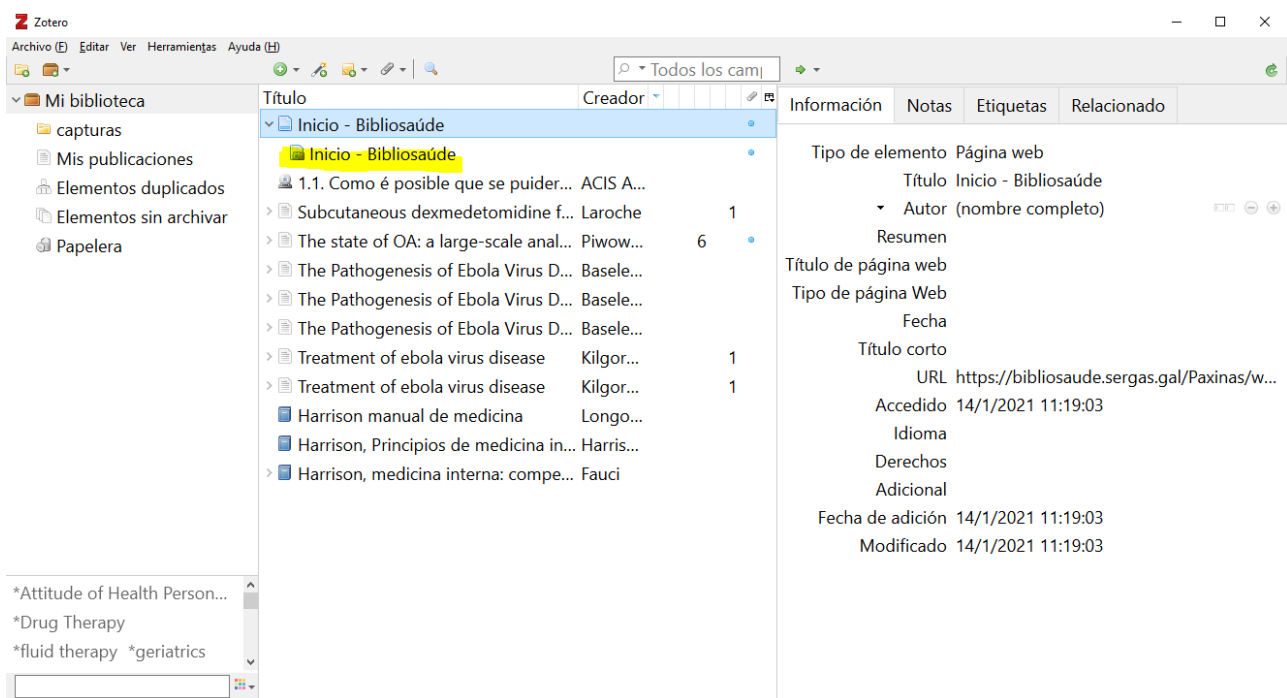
Zotero

Archivo (F) Editar Ver Herramientas Ayuda (H)

Todos los cam|

Mi biblioteca
capturas
Mis publicaciones
Elementos duplicados
Elementos sin archivar
Papelera

| Título | Creador | | |
|---|---|---|---|
| Inicio - Bibliosaúde | | | |
| Inicio - Bibliosaúde | | | |
| 1.1. Como é posible que se puider... | ACIS A... | | |
| Subcutaneous dexmedetomidine f... | Laroche | 1 | |
| The state of OA: a large-scale anal... | Piwow... | 6 | |
| The Pathogenesis of Ebola Virus D... | Basele... | | |
| The Pathogenesis of Ebola Virus D... | Basele... | | |
| The Pathogenesis of Ebola Virus D... | Basele... | | |
| Treatment of ebola virus disease | Kilgor... | 1 | |
| Treatment of ebola virus disease | Kilgor... | 1 | |
| Harrison manual de medicina | Longo... | | |
| Harrison, Principios de medicina in... | Harris... | | |
| Harrison, medicina interna: compe... | Fauci | | |

Información Notas Etiquetas Relacionado

Tipo de elemento Página web
Título Inicio - Bibliosaúde
Autor (nombre completo)
Resumen
Título de página web
Tipo de página Web
Fecha
Título corto
URL https://bibliosaude.sergas.gal/Paxinas/w...
Accedido 14/1/2021 11:19:03
Idioma
Derechos
Adicional
Fecha de adición 14/1/2021 11:19:03
Modificado 14/1/2021 11:19:03

*Attitude of Health Person...
*Drug Therapy
*fluid therapy *geriatrics